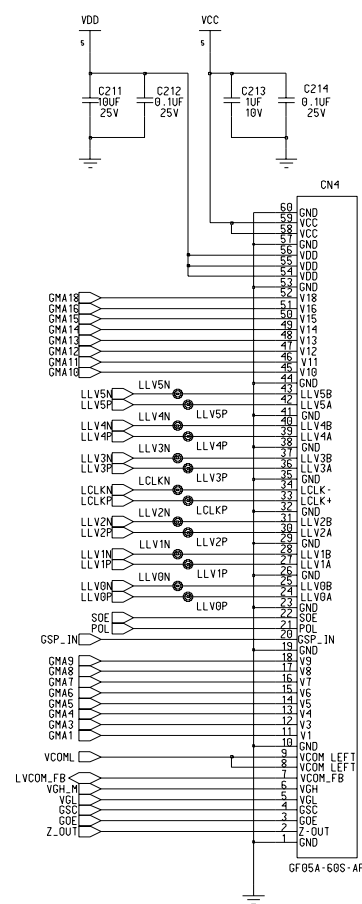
VDD
5
VCC
5
C211
10UF
25V
C212
0.1UF
25V
C213
1UF
10V
C214
0.1UF
25V
CN4
60 GND
59 VCC
58 VCC
57 GND
56 VDD
55 VDD
54 VDD
53 VDD
52 GND
GMA18 51 V18
GMA16 50 V16
GMA15 49 V15
GMA14 48 V14
GMA13 47 V13
GMA12 46 V12
GMA11 45 V11
GMA10 44 V10
43 GND
LLV5N
LLV5N 42 LLV5B
LLV5P 41 LLV5A
LLV5P
LLV4N 40 GND
LLV4N 39 LLV4B
LLV4P 38 LLV4A
LLV4P
LLV3N 37 GND
LLV3N 36 LLV3B
LLV3P 35 LLV3A
LLV3P
LCLKN 34 GND
LCLKN 33 LCLK-
LCLKP 32 LCLK+
LCLKP
LLV2N 31 GND
LLV2N 30 LLV2B
LLV2P 29 LLV2A
LLV2P
LLV1N 28 GND
LLV1N 27 LLV1B
LLV1P 26 LLV1A
LLV1P
LLV0N 25 GND
LLV0N 24 LLV0B
LLV0P 23 LLV0A
LLV0P
SOE 22 GND
POL 21 SOE
GSP_IN 20 POL
19 GSP_IN
GMA9 18 GND
GMA8 17 V9
GMA7 16 V8
GMA6 15 V7
GMA5 14 V6
GMA4 13 V5
GMA3 12 V4
GMA1 11 V3
10 V1
VCOML 9 GND
8 VCOM LEFT
VCOM LEFT
LVCOM_FB 7 VCOM_FB
VGH_M 6 VGH
VGL 5 VGL
GSC 4 GSC
GOE 3 GOE
Z_OUT 2 Z-OUT
1 GND
GF05A-60S-A